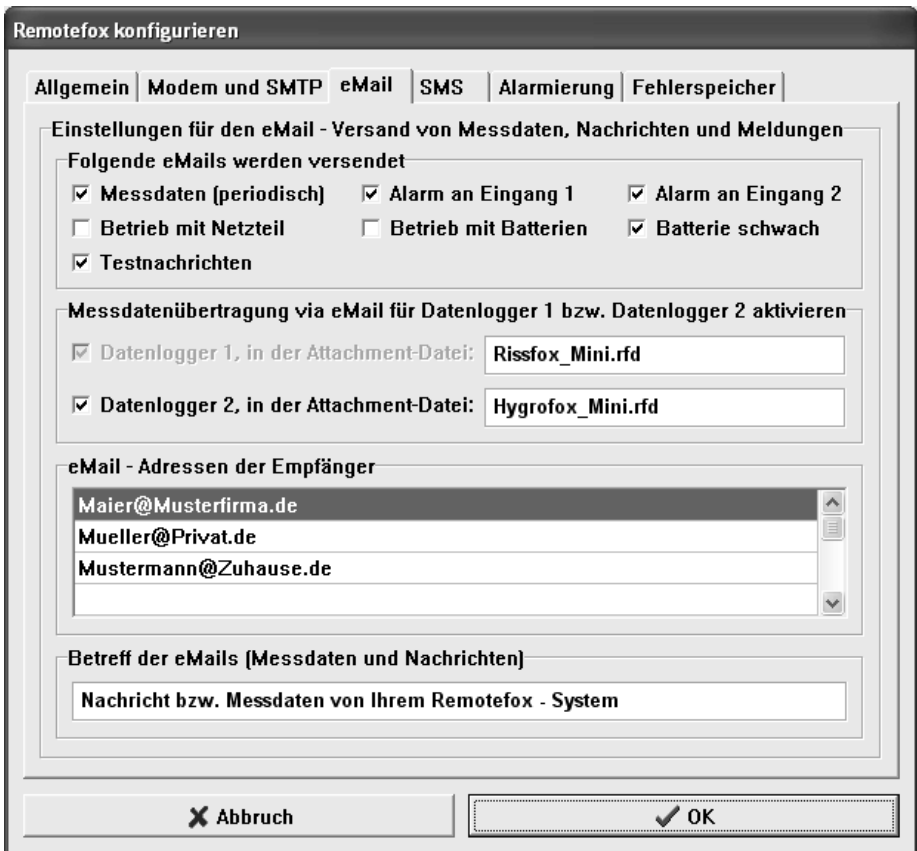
Remotefox konfigurieren

Allgemein | Modem und SMTP | eMail | SMS | Alarmierung | Fehlerspeicher

Einstellungen für den eMail - Versand von Messdaten, Nachrichten und Meldungen

Folgende eMails werden versendet

☑ Messdaten (periodisch) ☑ Alarm an Eingang 1 ☑ Alarm an Eingang 2
☐ Betrieb mit Netzteil ☐ Betrieb mit Batterien ☑ Batterie schwach
☑ Testnachrichten

Messdatenübertragung via eMail für Datenlogger 1 bzw. Datenlogger 2 aktivieren

☑ Datenlogger 1, in der Attachment-Datei: Rissfox_Mini.rfd
☑ Datenlogger 2, in der Attachment-Datei: Hygrofox_Mini.rfd

eMail - Adressen der Empfänger

Maier@Musterfirma.de
Mueller@Privat.de
Mustermann@Zuhause.de

Betreff der eMails (Messdaten und Nachrichten)

Nachricht bzw. Messdaten von Ihrem Remotefox - System

Abbruch
OK